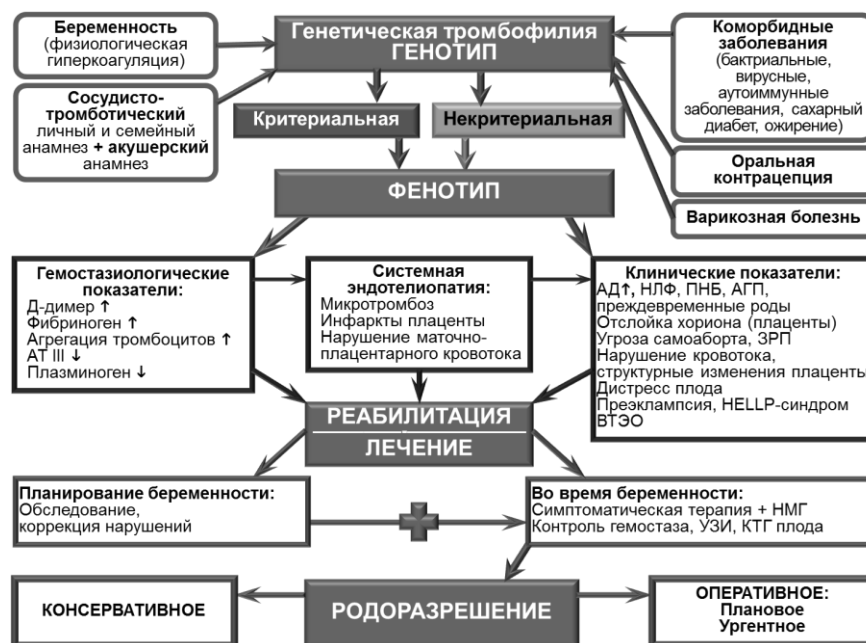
Беременность (физиологическая гиперкоагуляция)

Генетическая тромбофилия ГЕНОТИП

Коморбидные заболевания (бактриальные, вирусные, аутоиммунные заболевания, сахарный диабет, ожирение)

Сосудисто-тромботический личный и семейный анамнез + акушерский анамнез

Критериальная

Некритериальная

Оральная контрацепция

ФЕНОТИП

Варикозная болезнь

Гемостазиологические показатели:
Д-димер ↑
Фибриноген ↑
Агрегация тромбоцитов ↑
АТ III ↓
Плазминоген ↓

Системная эндотелиопатия:
Микротромбоз
Инфаркты плаценты
Нарушение маточно-плацентарного кровотока

Клинические показатели:
АД↑, НЛФ, ПНБ, АГП, преждевременные роды
Отслойка хориона (плаценты)
Угроза самоаборта, ЗРП
Нарушение кровотока, структурные изменения плаценты
Дистресс плода
Преэклампсия, HELLP-синдром
ВТЭО

РЕАБИЛИТАЦИЯ

ЛЕЧЕНИЕ

Планирование беременности:
Обследование, коррекция нарушений

Во время беременности:
Симптоматическая терапия + НМГ
Контроль гемостаза, УЗИ, КТГ плода

КОНСЕРВАТИВНОЕ

РОДОРАЗРЕШЕНИЕ

ОПЕРАТИВНОЕ:
Плановое
Ургентное